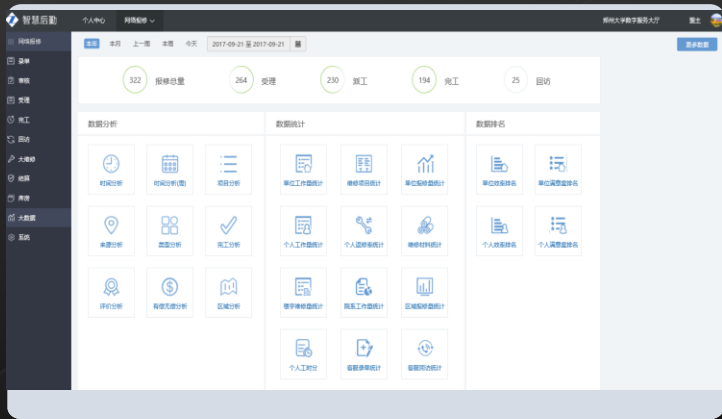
智慧后勤 个人中心 网络报修

郑州大学数字服务大厅 重土

网络报修
菜单
审核
受理
完工
回访
大楼维
地图
库房
大数据
系统

本日 本周 上一周 本周 今天 2017-09-21 至 2017-09-21

更多数据

322 报修总量
264 受理
230 派工
194 完工
25 回访

数据分析
时间分析
时间分析(图)
项目分析
来源分析
类型分析
完工分析
评价分析
有偿无偿分析
区域分析

数据统计
单位工作量统计
维修项目统计
单位报修量统计
个人工作量统计
个人返修率统计
维修材料统计
楼宇维修量统计
院系工作量统计
区域报修量统计
个人工时分
客服录单统计
客服回访统计

数据排名
单位效率排名
单位满意度排名
个人效率排名
个人满意度排名